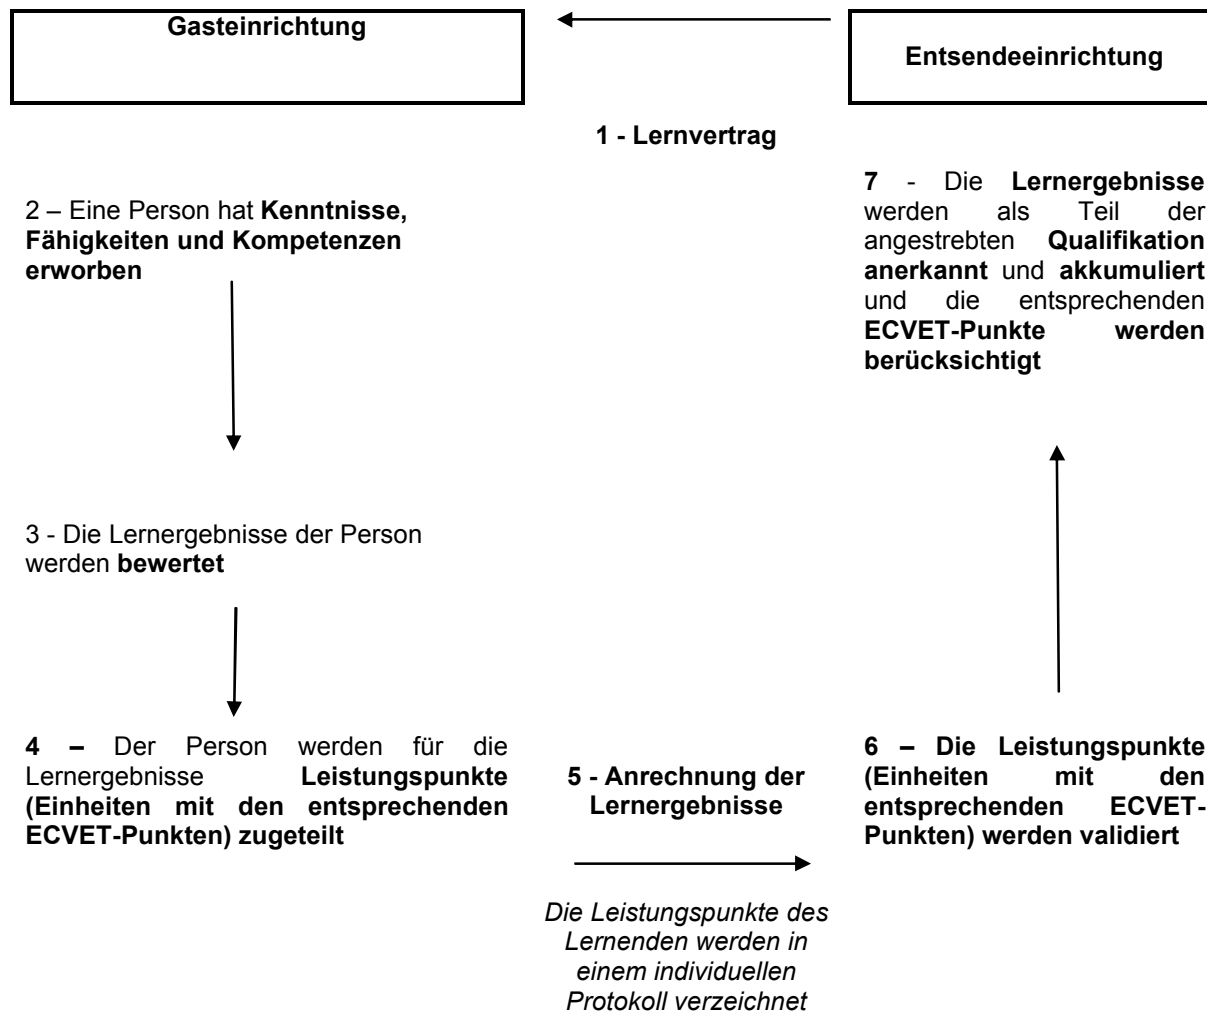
Gasteinrichtung

Entsendeeinrichtung

1 - Lernvertrag

2 – Eine Person hat Kenntnisse, Fähigkeiten und Kompetenzen erworben

7 - Die Lernergebnisse werden als Teil der angestrebten Qualifikation anerkannt und akkumuliert und die entsprechenden ECVET-Punkte werden berücksichtigt

3 - Die Lernergebnisse der Person werden bewertet

4 – Der Person werden für die Lernergebnisse Leistungspunkte (Einheiten mit den entsprechenden ECVET-Punkten) zugeteilt

5 - Anrechnung der Lernergebnisse

Die Leistungspunkte des Lernenden werden in einem individuellen Protokoll verzeichnet

6 – Die Leistungspunkte (Einheiten mit den entsprechenden ECVET-Punkten) werden validiert